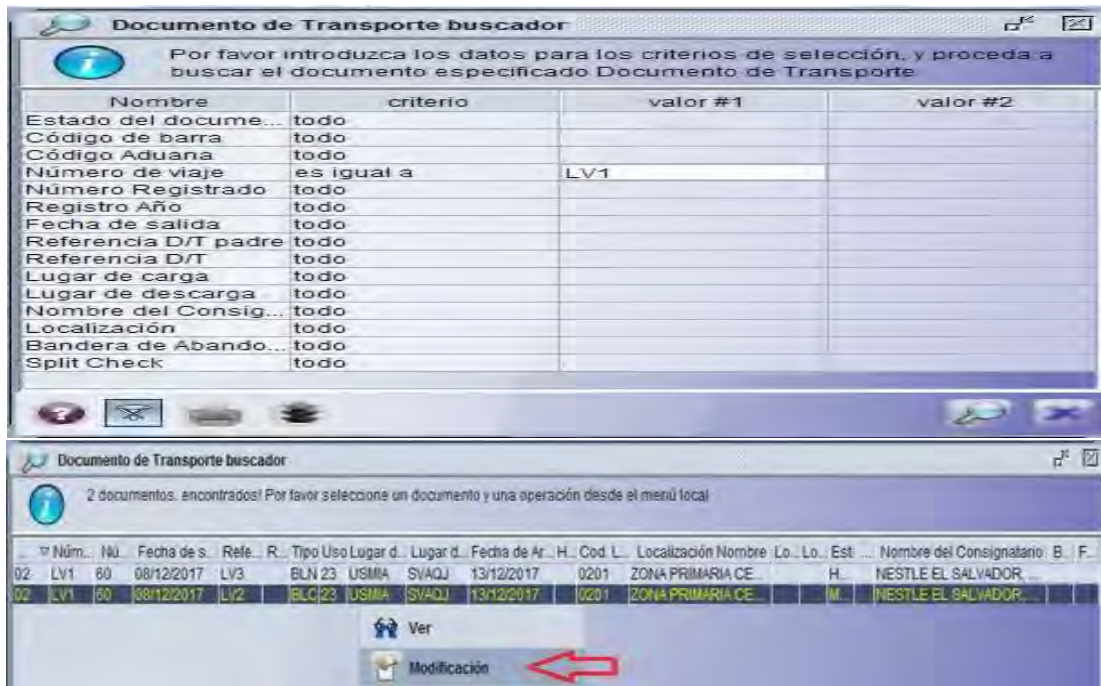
Documento de Transporte buscador

Por favor introduzca los datos para los criterios de selección, y proceda a buscar el documento especificado Documento de Transporte

| Nombre | criterio | valor #1 | valor #2 |
|---|---|---|---|
| Estado del docume... | todo | | |
| Código de barra | todo | | |
| Código Aduana | todo | | |
| Número de viaje | es igual a | LV1 | |
| Número Registrado | todo | | |
| Registro Año | todo | | |
| Fecha de salida | todo | | |
| Referencia D/T padre | todo | | |
| Referencia D/T | todo | | |
| Lugar de carga | todo | | |
| Lugar de descarga | todo | | |
| Nombre del Consig... | todo | | |
| Localización | todo | | |
| Bandera de Abando... | todo | | |
| Split Check | todo | | |

Documento de Transporte buscador

2 documentos. encontrados! Por favor seleccione un documento y una operación desde el menú local

| ... | Núm... | Nú... | Fecha de s... | Refe... | R... | Tipo | Uso | Lugar d... | Lugar d... | Fecha de Ar... | H... | Cod. L... | Localización Nombre | Lo... | Lo... | Est | ... | Nombre del Consignatario | B... | F... |
|---|---|---|---|---|---|---|---|---|---|---|---|---|---|---|---|---|---|---|---|---|
| 02 | LV1 | 60 | 08/12/2017 | LV3 | | BLN | 23 | USMIA | SVAQJ | 13/12/2017 | | 0201 | ZONA PRIMARIA CE... | | | H... | | NESTLE EL SALVADOR, ... | | |
| 02 | LV1 | 60 | 08/12/2017 | LV2 | | BLC | 23 | USMIA | SVAQJ | 13/12/2017 | | 0201 | ZONA PRIMARIA CE... | | | M... | | NESTLE EL SALVADOR, ... | | |

Ver
Modificación